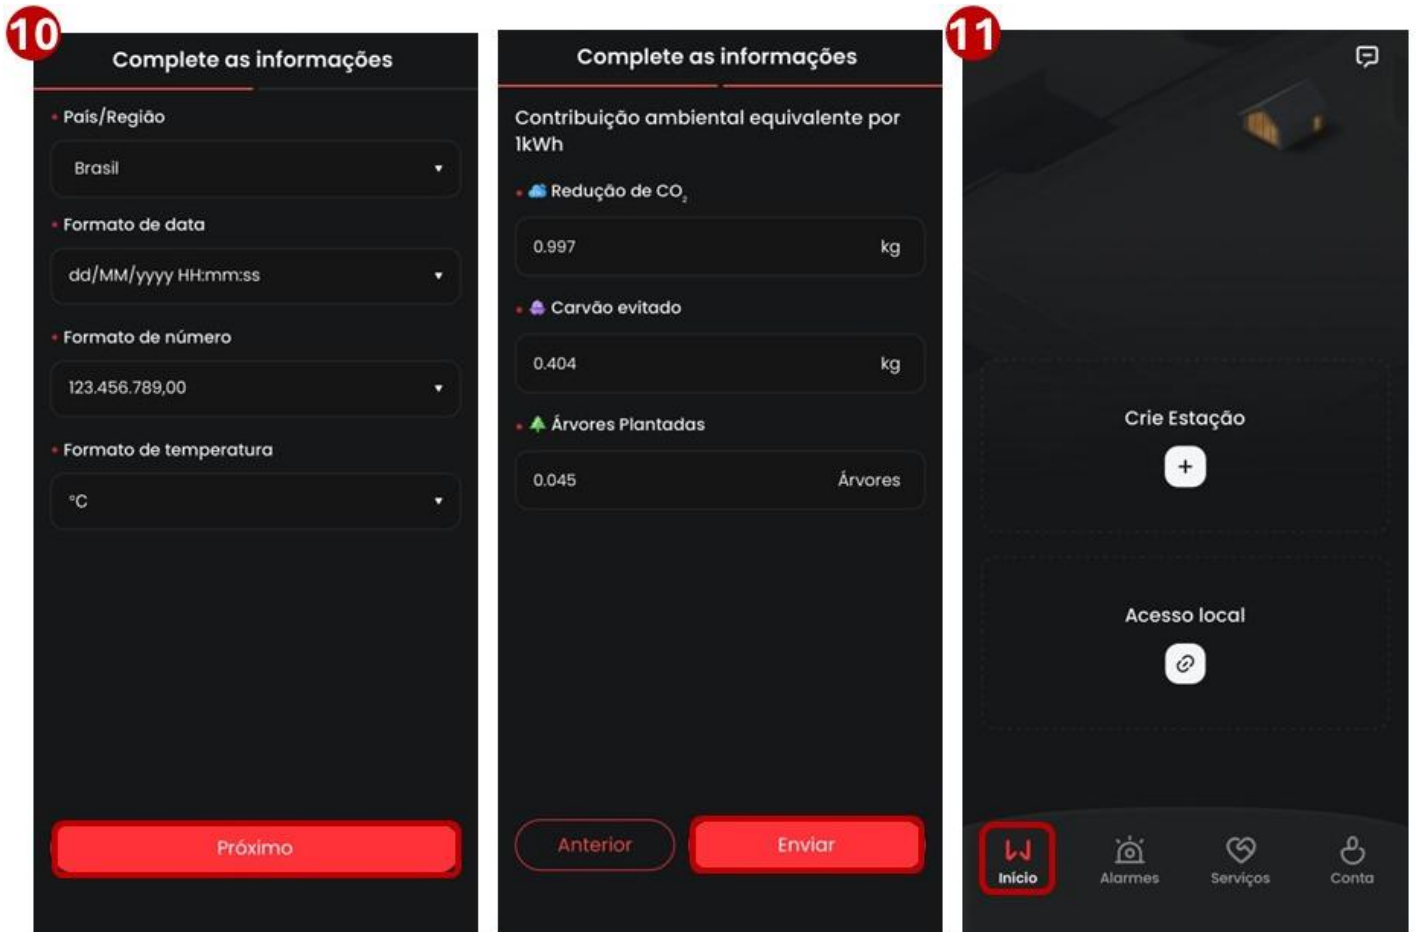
10

Complete as informações

• País/Região

Brasil

• Formato de data

dd/MM/yyyy HH:mm:ss

• Formato de número

123.456.789,00

• Formato de temperatura

°C

Próximo

Complete as informações

Contribuição ambiental equivalente por 1kWh

• Redução de $CO_2$

0.997 kg

• Carvão evitado

0.404 kg

• Árvores Plantadas

0.045 Árvores

Anterior

Enviar

11

Crie Estação

+

Acesso local

Início

Alarmes

Serviços

Conta